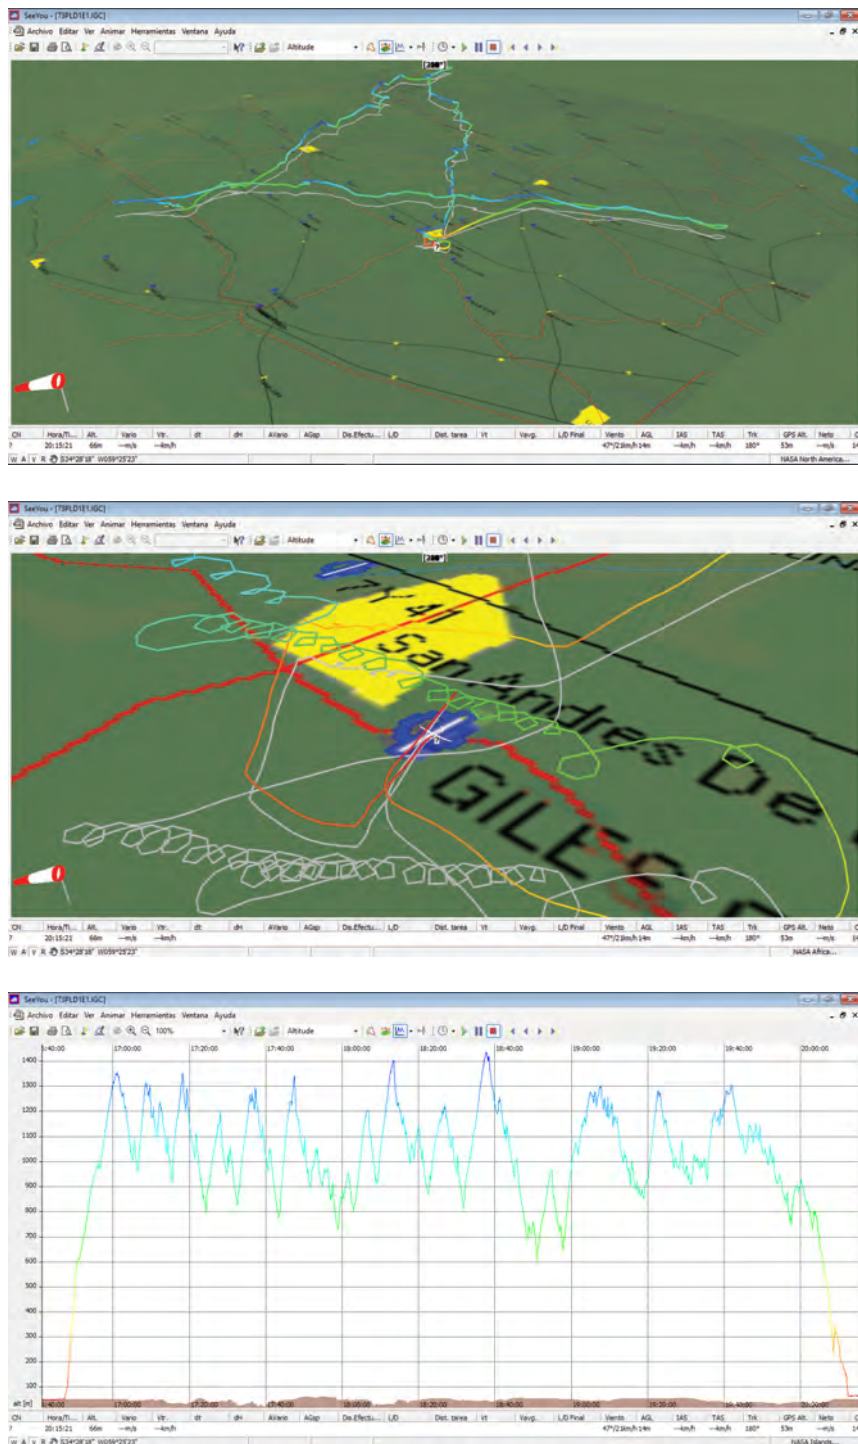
SeeYou - [73PLD1E1.IGC]
Archivo Editar Ver Animar Herramientas Ventana Ayuda
Altitude
[280°]

| CN | Hora/Ti... | Alt. | Vario | Vtr. | dt | dH | AVario | AGap | Dis.Efectu... | L/D | Dist. tarea | Vt | Vavg. | L/D Final | Viento | AGL | IAS | TAS | Trk | GPS Alt. | Neto |
|---|---|---|---|---|---|---|---|---|---|---|---|---|---|---|---|---|---|---|---|---|---|
| ? | 20:15:21 | 66m | --m/s | --km/h | | | | | | | | | | | 47°/21km/h 14m | | --km/h | --km/h | 180° | 53m | --m/s |

W A V R S34°28'18" W059°25'23" NASA North America...

SeeYou - [73PLD1E1.IGC]
Archivo Editar Ver Animar Herramientas Ventana Ayuda
Altitude
[280°]
7Y 41
San Andres De
GILES

| CN | Hora/Ti... | Alt. | Vario | Vtr. | dt | dH | AVario | AGap | Dis.Efectu... | L/D | Dist. tarea | Vt | Vavg. | L/D Final | Viento | AGL | IAS | TAS | Trk | GPS Alt. | Neto |
|---|---|---|---|---|---|---|---|---|---|---|---|---|---|---|---|---|---|---|---|---|---|
| ? | 20:15:21 | 66m | --m/s | --km/h | | | | | | | | | | | 47°/21km/h 14m | | --km/h | --km/h | 180° | 53m | --m/s |

W A V R S34°28'18" W059°25'23" NASA Africa...

SeeYou - [73PLD1E1.IGC]
Archivo Editar Ver Animar Herramientas Ventana Ayuda
100% Altitude
16:40:00 17:00:00 17:20:00 17:40:00 18:00:00 18:20:00 18:40:00 19:00:00 19:20:00 19:40:00 20:00:00
1400 1300 1200 1100 1000 900 800 700 600 500 400 300 200 100
alt [m]
16:40:00 17:00:00 17:20:00 17:40:00 18:00:00 18:20:00 18:40:00 19:00:00 19:20:00 19:40:00 20:00:00

| CN | Hora/Ti... | Alt. | Vario | Vtr. | dt | dH | AVario | AGap | Dis.Efectu... | L/D | Dist. tarea | Vt | Vavg. | L/D Final | Viento | AGL | IAS | TAS | Trk | GPS Alt. | Neto |
|---|---|---|---|---|---|---|---|---|---|---|---|---|---|---|---|---|---|---|---|---|---|
| ? | 20:15:21 | 66m | --m/s | --km/h | | | | | | | | | | | 47°/21km/h 14m | | --km/h | --km/h | 180° | 53m | --m/s |

W A V R S34°28'18" W059°25'23" NASA Islands...